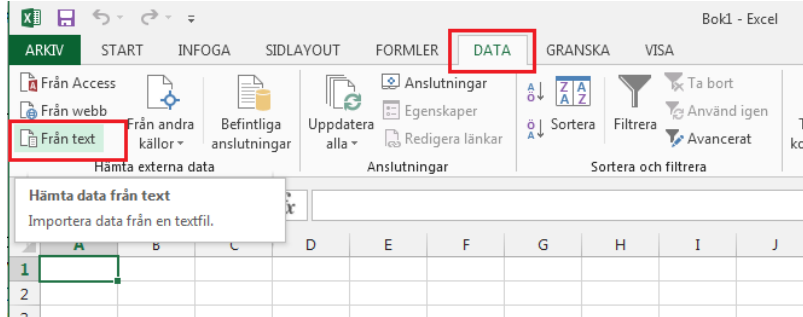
Bok1 - Excel

ARKIV START INFOGA SIDLAYOUT FORMLER DATA GRANSKA VISA

Från Access
Från webb
Från text
Från andra källor
Befintliga anslutningar
Hämta externa data

Uppdatera alla
Anslutningar
Egenskaper
Redigera länkar
Anslutningar

Sortera
Filtrera
Ta bort
Använd igen
Avancerat
Sortera och filtrera

T
ko

Hämta data från text
Importera data från en textfil.

fx

A B C D E F G H I J
1
2